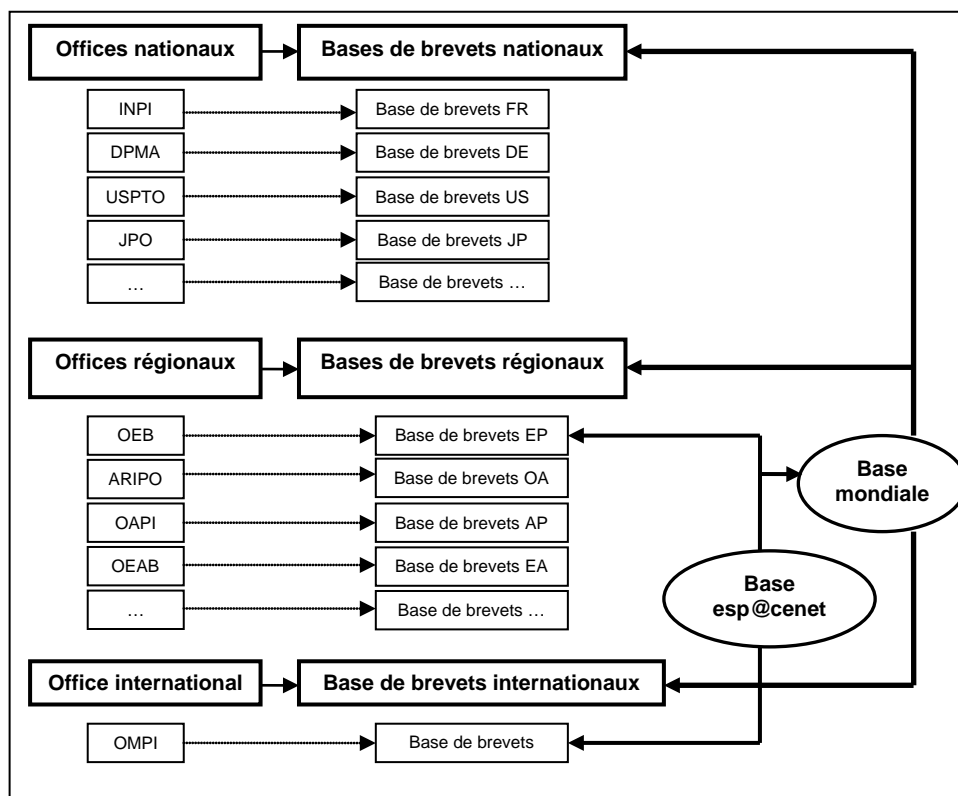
Offices nationaux
Bases de brevets nationaux

INPI
Base de brevets FR
DPMA
Base de brevets DE
USPTO
Base de brevets US
JPO
Base de brevets JP
…
Base de brevets …

Offices régionaux
Bases de brevets régionaux

OEB
Base de brevets EP
ARIPO
Base de brevets OA
OAPI
Base de brevets AP
OEAB
Base de brevets EA
…
Base de brevets …

Base mondiale

Base esp@cenet

Office international
Base de brevets internationaux

OMPI
Base de brevets